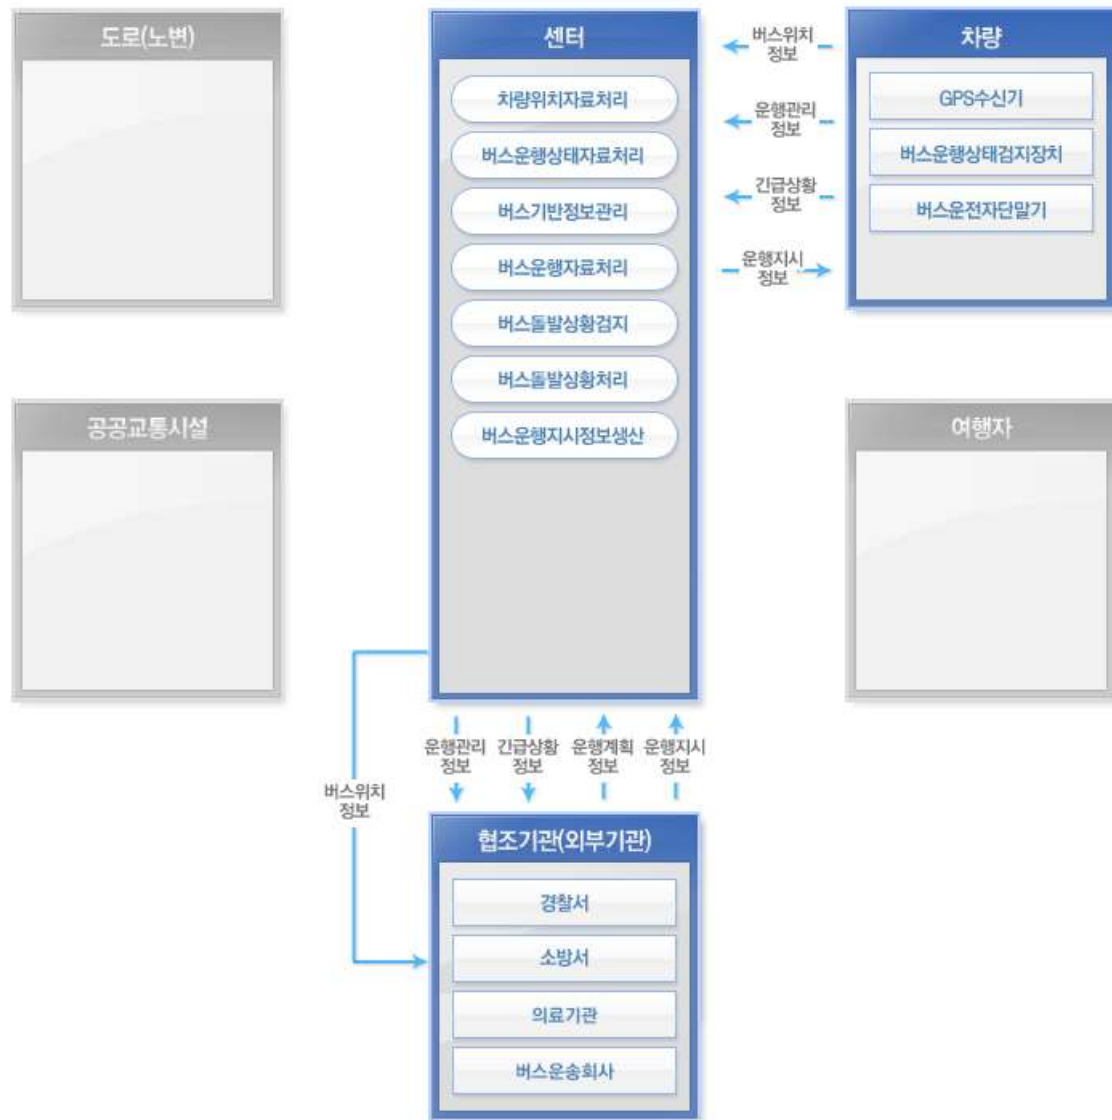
도로(노변)

센터

차량위치자료처리

버스운행상태자료처리

버스기반정보관리

버스운행자료처리

버스돌발상황검지

버스돌발상황처리

버스운행지시정보생산

버스위치 정보

운행관리 정보

긴급상황 정보

운행지시 정보

차량

GPS수신기

버스운행상태검지장치

버스운전자단말기

공공교통시설

여행자

운행관리 정보

긴급상황 정보

운행계획 정보

운행지시 정보

버스위치 정보

협조기관(외부기관)

경찰서

소방서

의료기관

버스운송회사